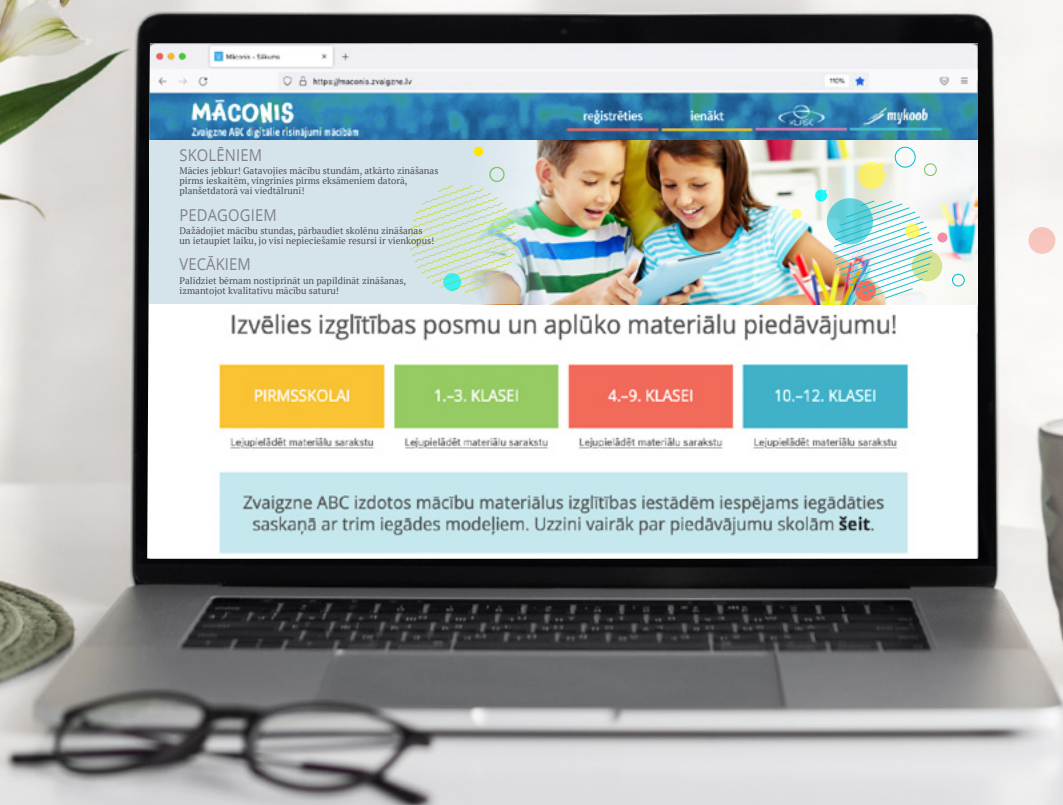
Māconis - Sākums

https://maconis.zvaigzne.lv

110%

MĀCONIS
Zvaigzne ABC digitālie risinājumi mācībām

reģistrēties
ienākt
mykoob

SKOLĒNIEM
Mācies jebkur! Gatavojies mācību stundām, atkārto zināšanas pirms ieskaitēm, vingrinies pirms eksāmeniem datorā, planšetdatorā vai viedtālrunī!

PEDAGOGIEM
Dažādojiet mācību stundas, pārbaudiet skolēnu zināšanas un ietaupiet laiku, jo visi nepieciešamie resursi ir vienkopus!

VECĀKIEM
Palīdziet bērnam nostiprināt un papildināt zināšanas, izmantojot kvalitatīvu mācību saturu!

Izvēlies izglītības posmu un aplūko materiālu piedāvājumu!

PIRMSSKOLAI
Lejupielādēt materiālu sarakstu

1.–3. KLASEI
Lejupielādēt materiālu sarakstu

4.–9. KLASEI
Lejupielādēt materiālu sarakstu

10.–12. KLASEI
Lejupielādēt materiālu sarakstu

Zvaigzne ABC izdotos mācību materiālus izglītības iestādēm iespējams iegādāties saskaņā ar trim iegādes modeļiem. Uzzini vairāk par piedāvājumu skolām šeit.